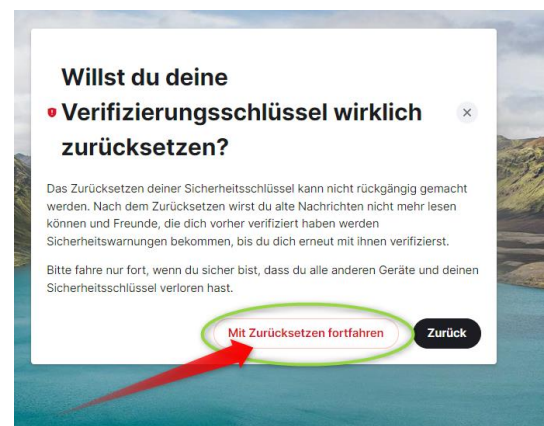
Willst du deine Verifizierungsschlüssel wirklich zurücksetzen?

×

Das Zurücksetzen deiner Sicherheitsschlüssel kann nicht rückgängig gemacht werden. Nach dem Zurücksetzen wirst du alte Nachrichten nicht mehr lesen können und Freunde, die dich vorher verifiziert haben werden Sicherheitswarnungen bekommen, bis du dich erneut mit ihnen verifizierst.

Bitte fahre nur fort, wenn du sicher bist, dass du alle anderen Geräte und deinen Sicherheitsschlüssel verloren hast.

Mit Zurücksetzen fortfahren

Zurück